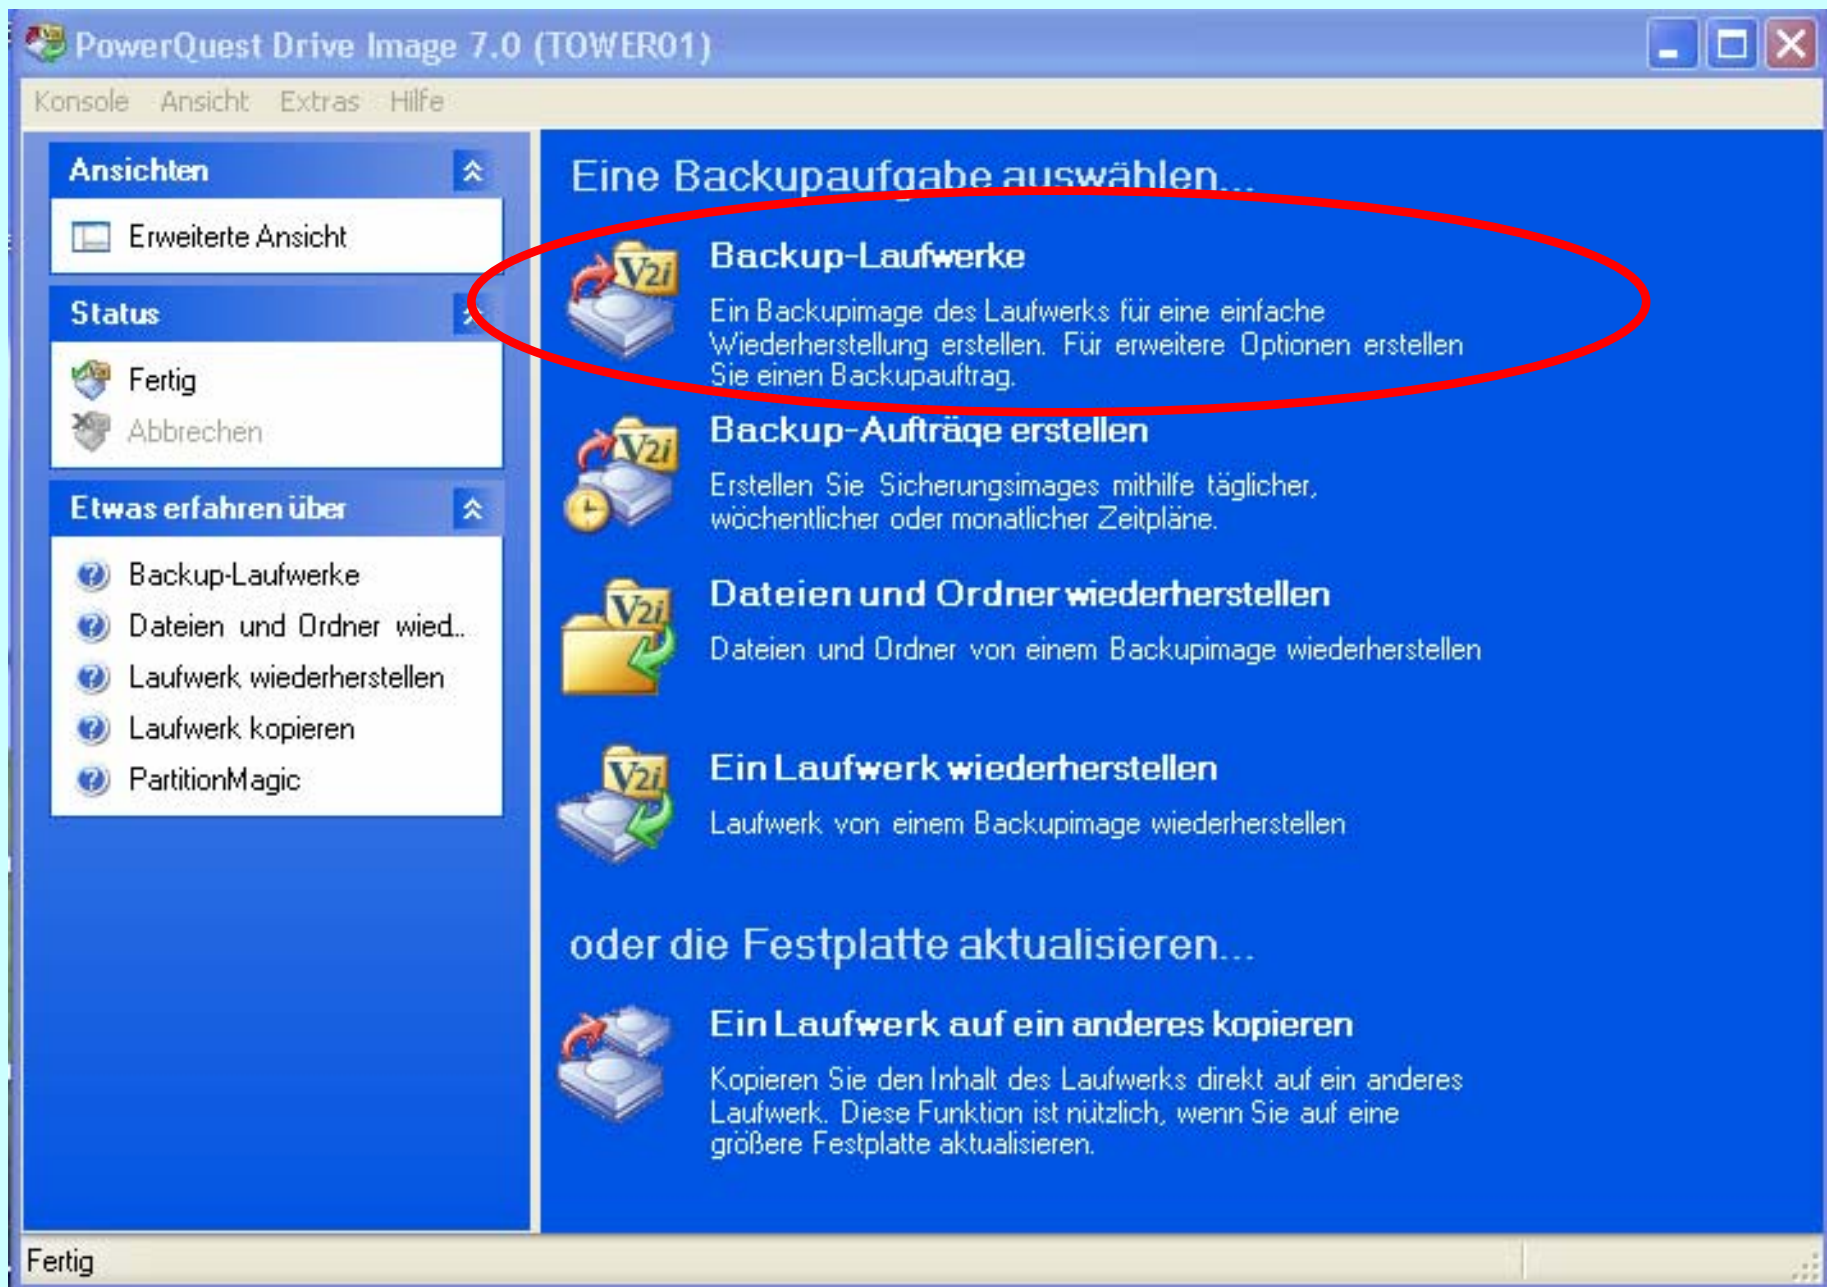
PowerQuest Drive Image 7.0 (TOWER01)

Konsole Ansicht Extras Hilfe

Ansichten

Erweiterte Ansicht

Status

Fertig

Abbrechen

Etwas erfahren über

Backup-Laufwerke

Dateien und Ordner wied...

Laufwerk wiederherstellen

Laufwerk kopieren

PartitionMagic

Eine Backupaufgabe auswählen...

V2i

Backup-Laufwerke

Ein Backupimage des Laufwerks für eine einfache Wiederherstellung erstellen. Für erweiterte Optionen erstellen Sie einen Backupauftrag.

V2i

Backup-Aufträge erstellen

Erstellen Sie Sicherungsimages mithilfe täglicher, wöchentlicher oder monatlicher Zeitpläne.

V2i

Dateien und Ordner wiederherstellen

Dateien und Ordner von einem Backupimage wiederherstellen

V2i

Ein Laufwerk wiederherstellen

Laufwerk von einem Backupimage wiederherstellen

oder die Festplatte aktualisieren...

Ein Laufwerk auf ein anderes kopieren

Kopieren Sie den Inhalt des Laufwerks direkt auf ein anderes Laufwerk. Diese Funktion ist nützlich, wenn Sie auf eine größere Festplatte aktualisieren.

Fertig